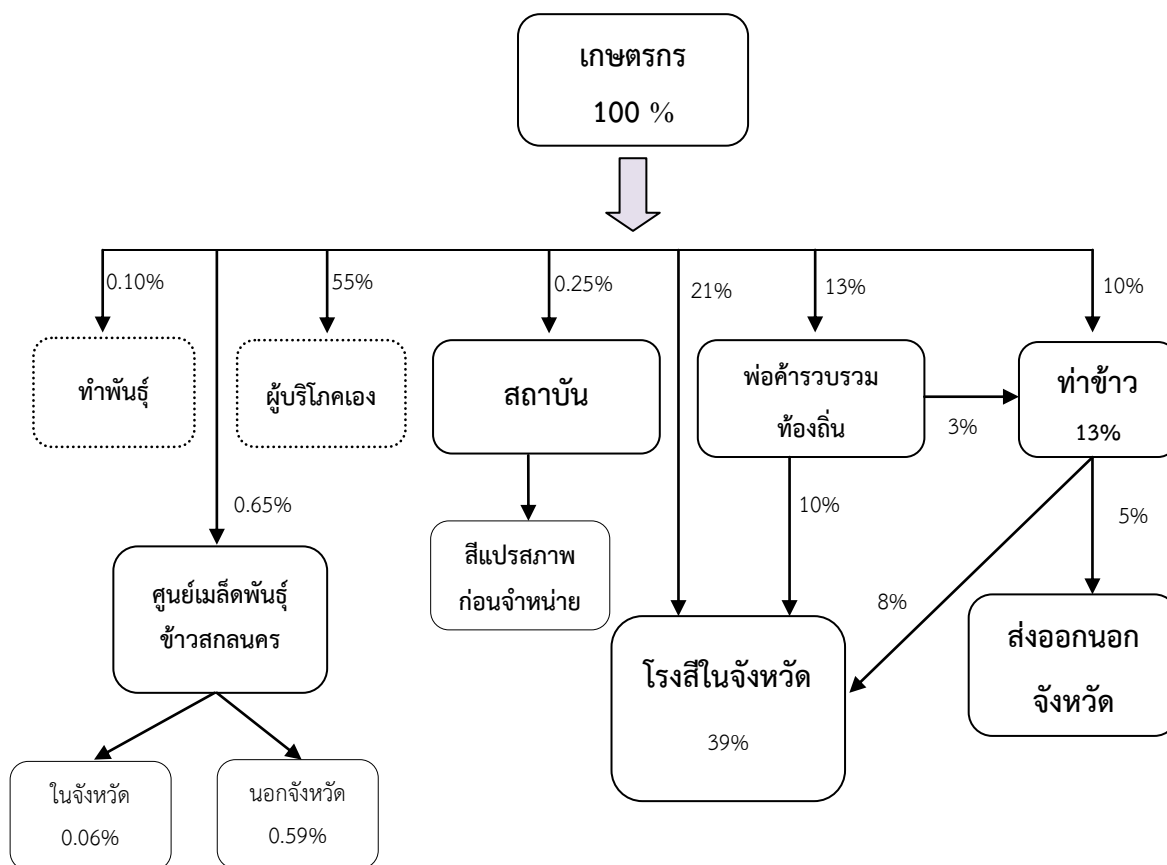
เกษตรกร
100 %

0.10%
ทำพันธุ์

55%
ผู้บริโภคเอง

0.25%
สถาบัน

21%

13%
พ่อค้ารวบรวม ท้องถิ่น

10%
ท่าข้าว 13%

3%

0.65%
ศูนย์เมล็ดพันธุ์ ข้าวสกลนคร

สีแปรสภาพ ก่อนจำหน่าย

10%

5%

8%

โรงสีในจังหวัด
39%

ส่งออกนอก จังหวัด

ในจังหวัด
0.06%

นอกจังหวัด
0.59%